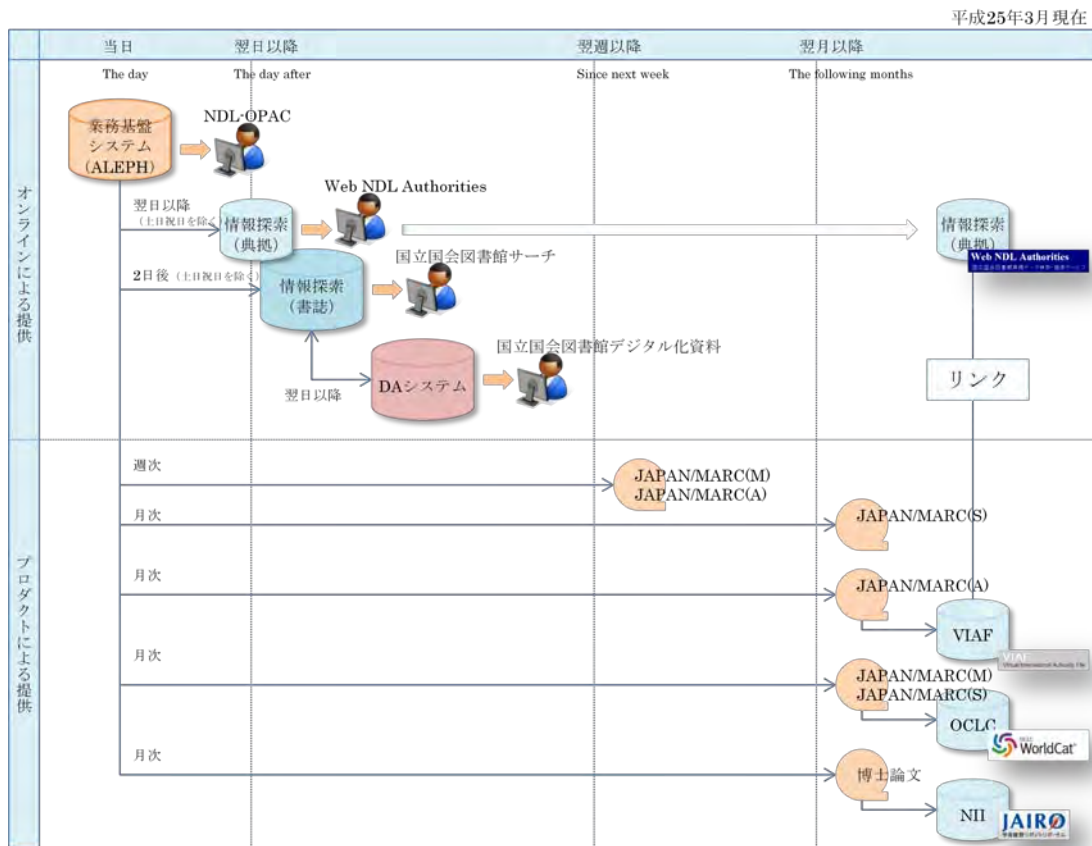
平成25年3月現在

| | 当日 | 翌日以降 | 翌週以降 | 翌月以降 |
|---|---|---|---|---|
| | The day | The day after | Since next week | The following months |

オンラインによる提供

業務基盤システム（ALEPH）

NDL-OPAC

翌日以降（土日祝日を除く）

情報探索（典拠）

Web NDL Authorities

情報探索（典拠）

Web NDL Authorities

2日後（土日祝日を除く）

情報探索（書誌）

国立国会図書館サーチ

翌日以降

DAシステム

国立国会図書館デジタル化資料

リンク

プロダクトによる提供

週次

JAPAN/MARC(M)
JAPAN/MARC(A)

月次

JAPAN/MARC(S)

月次

JAPAN/MARC(A)

VIAF

VIAF
Virtual International Authority File

月次

JAPAN/MARC(M)
JAPAN/MARC(S)

OCLC

WorldCat

月次

博士論文

NII

JAIRO